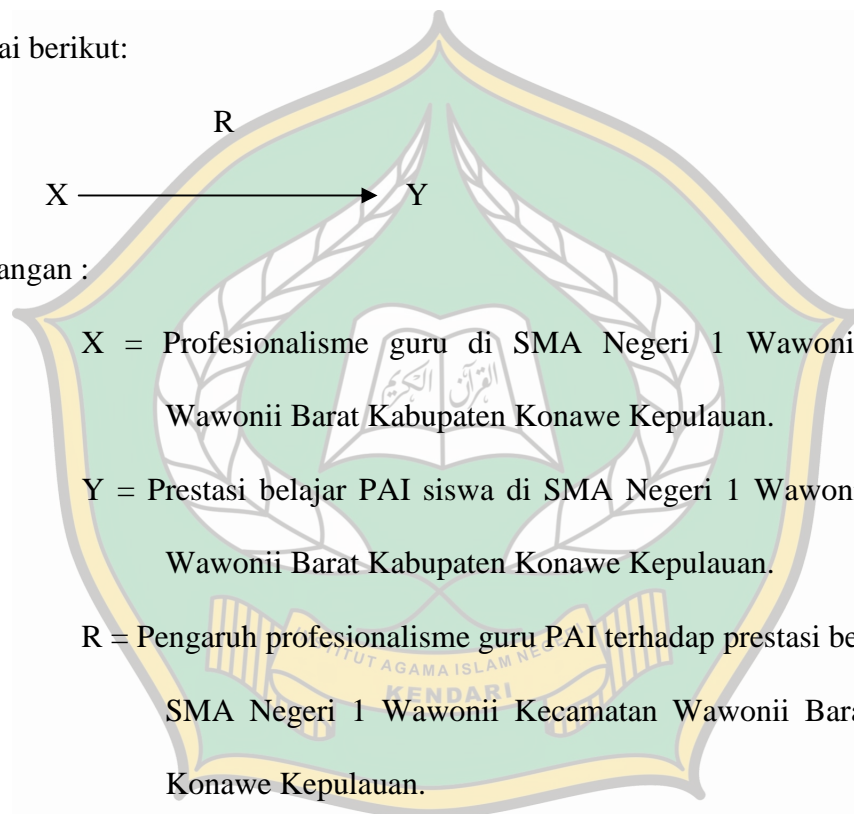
ai berikut:

R

X → Y

angan :

X = Profesionalisme guru di SMA Negeri 1 Wawoni Wawonii Barat Kabupaten Konawe Kepulauan.

Y = Prestasi belajar PAI siswa di SMA Negeri 1 Wawon Wawonii Barat Kabupaten Konawe Kepulauan.

R = Pengaruh profesionalisme guru PAI terhadap prestasi be SMA Negeri 1 Wawonii Kecamatan Wawonii Bara Konawe Kepulauan.

القرآن الكريم

TUT AGAMA ISLAM NE KENDARI